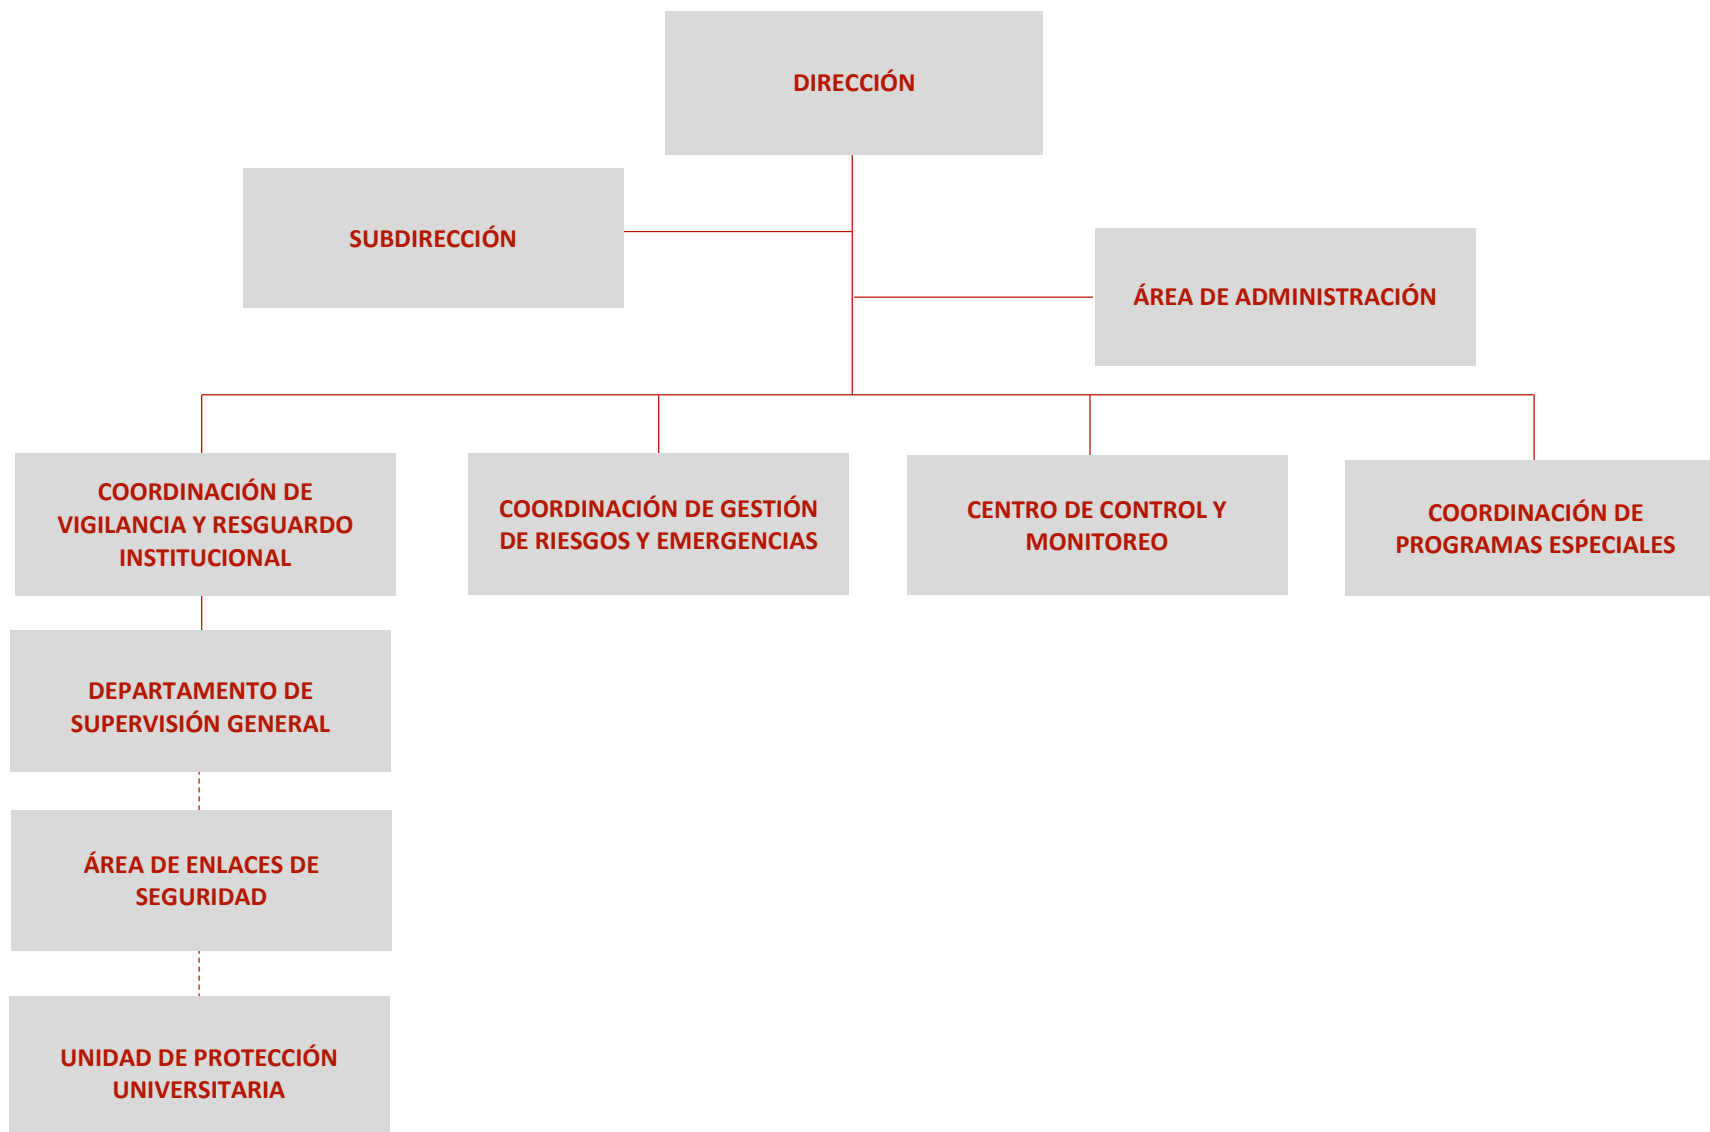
DIRECCIÓN

SUBDIRECCIÓN

ÁREA DE ADMINISTRACIÓN

COORDINACIÓN DE VIGILANCIA Y RESGUARDO INSTITUCIONAL

COORDINACIÓN DE GESTIÓN DE RIESGOS Y EMERGENCIAS

CENTRO DE CONTROL Y MONITOREO

COORDINACIÓN DE PROGRAMAS ESPECIALES

DEPARTAMENTO DE SUPERVISIÓN GENERAL

ÁREA DE ENLACES DE SEGURIDAD

UNIDAD DE PROTECCIÓN UNIVERSITARIA